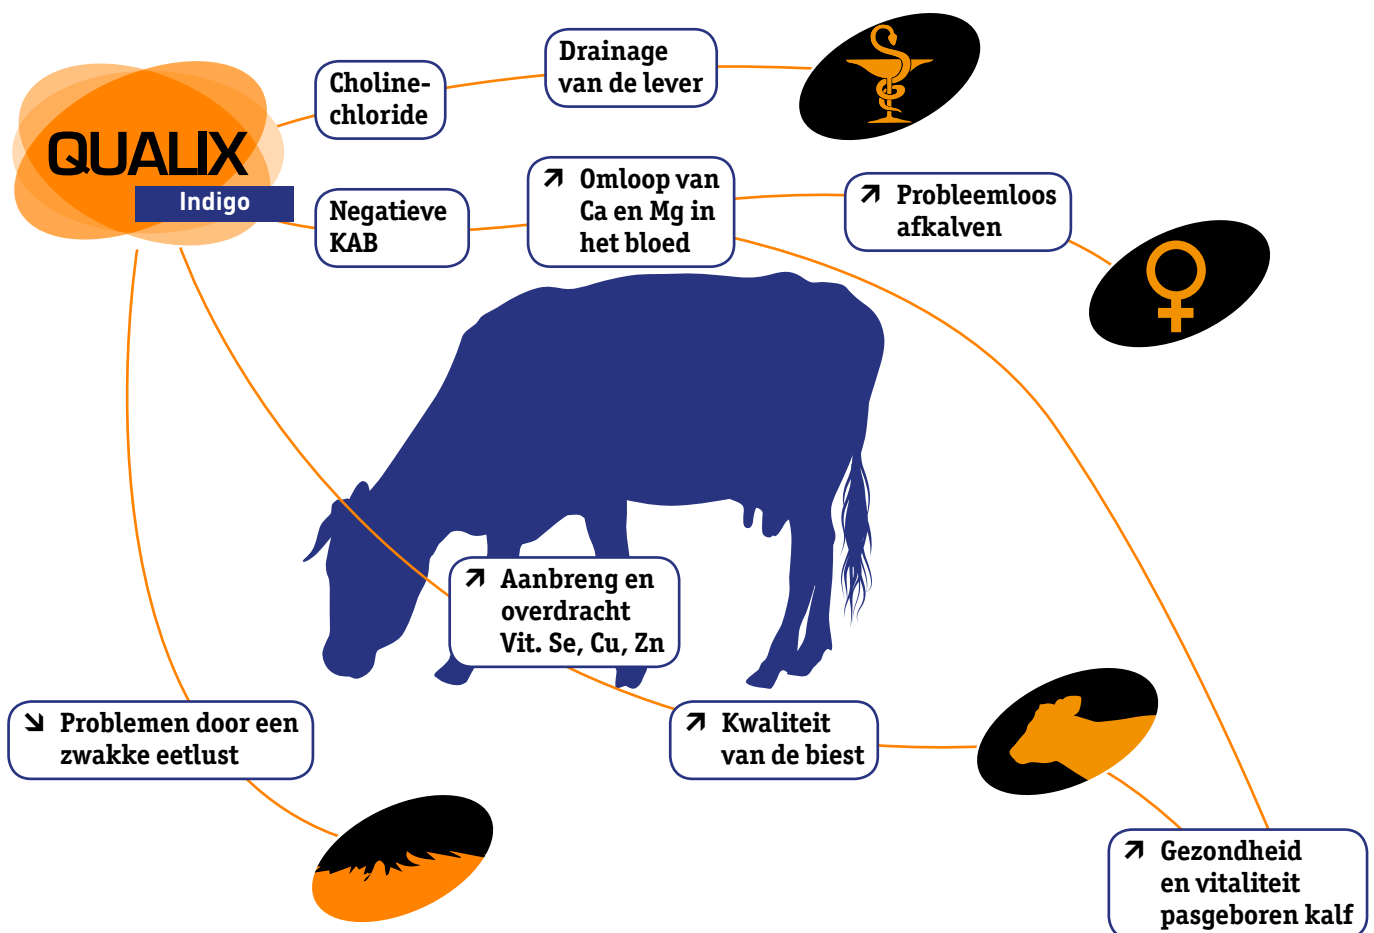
QUALIX
Indigo

Choline-chloride

Drainage van de lever

Negatieve KAB

↗ Omloop van Ca en Mg in het bloed

↗ Probleemloos afkalven

↗ Aanbreng en overdracht Vit. Se, Cu, Zn

↘ Problemen door een zwakke eetlust

↗ Kwaliteit van de biest

↗ Gezondheid en vitaliteit pasgeboren kalf